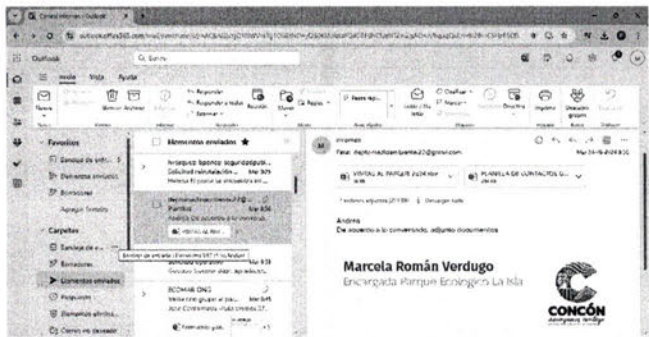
Outlook

Inicio Vista Ayuda

Favoritos

Elementos enviados ★

Carpetas

Enviados

Elementos enviados

Andrea
De acuerdo a lo conversado, adjunto documentos

VISITAS AL PARQUE 2024.xlsx

PLANILLA DE CONTACTOS D... .docx

Marcela Román Verdugo
Encargada Parque Ecológico La Isla

CONCÓN